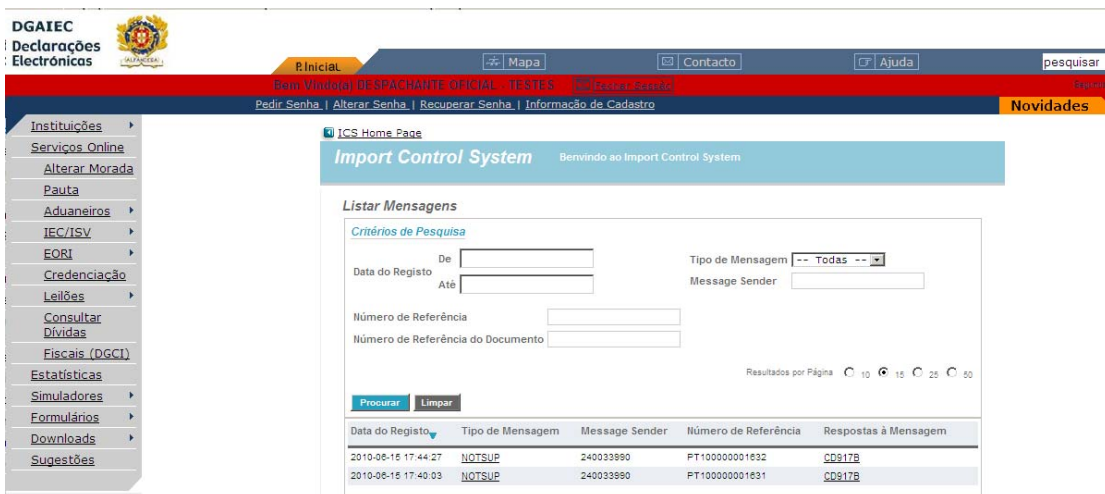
DGAIEC
Declarações Electrónicas

P. Inicial
Mapa
Contacto
Ajuda
pesquisar

Bem Vindo(a) DESPACHANTE OFICIAL - TESTES
Fechar Sessão
Registo

Pedir Senha | Alterar Senha | Recuperar Senha | Informação de Cadastro
Novidades

Instituições
Serviços Online
Alterar Morada
Pauta
Aduaneiros
IEC/ISV
EORI
Credenciação
Leilões
Consultar Dívidas
Fiscais (DGCI)
Estatísticas
Simuladores
Formulários
Downloads
Sugestões

ICS Home Page

Import Control System
Benvindo ao Import Control System

Listar Mensagens

Critérios de Pesquisa

Data do Registo
De
Até

Tipo de Mensagem -- Todas --
Message Sender

Número de Referência
Número de Referência do Documento

Resultados por Página 10 15 25 50

Procurar
Limpar

| Data do Registo | Tipo de Mensagem | Message Sender | Número de Referência | Respostas à Mensagem |
|---|---|---|---|---|
| 2010-06-15 17:44:27 | NOTSUP | 240033990 | PT100000001632 | CD917B |
| 2010-06-15 17:40:03 | NOTSUP | 240033990 | PT100000001631 | CD917B |